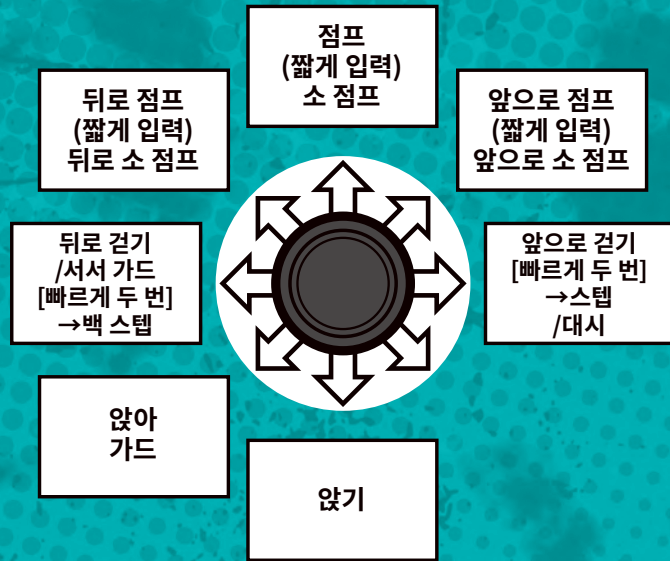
점프
(짧게 입력)
소 점프

뒤로 점프
(짧게 입력)
뒤로 소 점프

앞으로 점프
(짧게 입력)
앞으로 소 점프

뒤로 걷기
/서서 가드
[빠르게 두 번]
→백 스텝

앞으로 걷기
[빠르게 두 번]
→스텝
/대시

앉아
가드

앉기